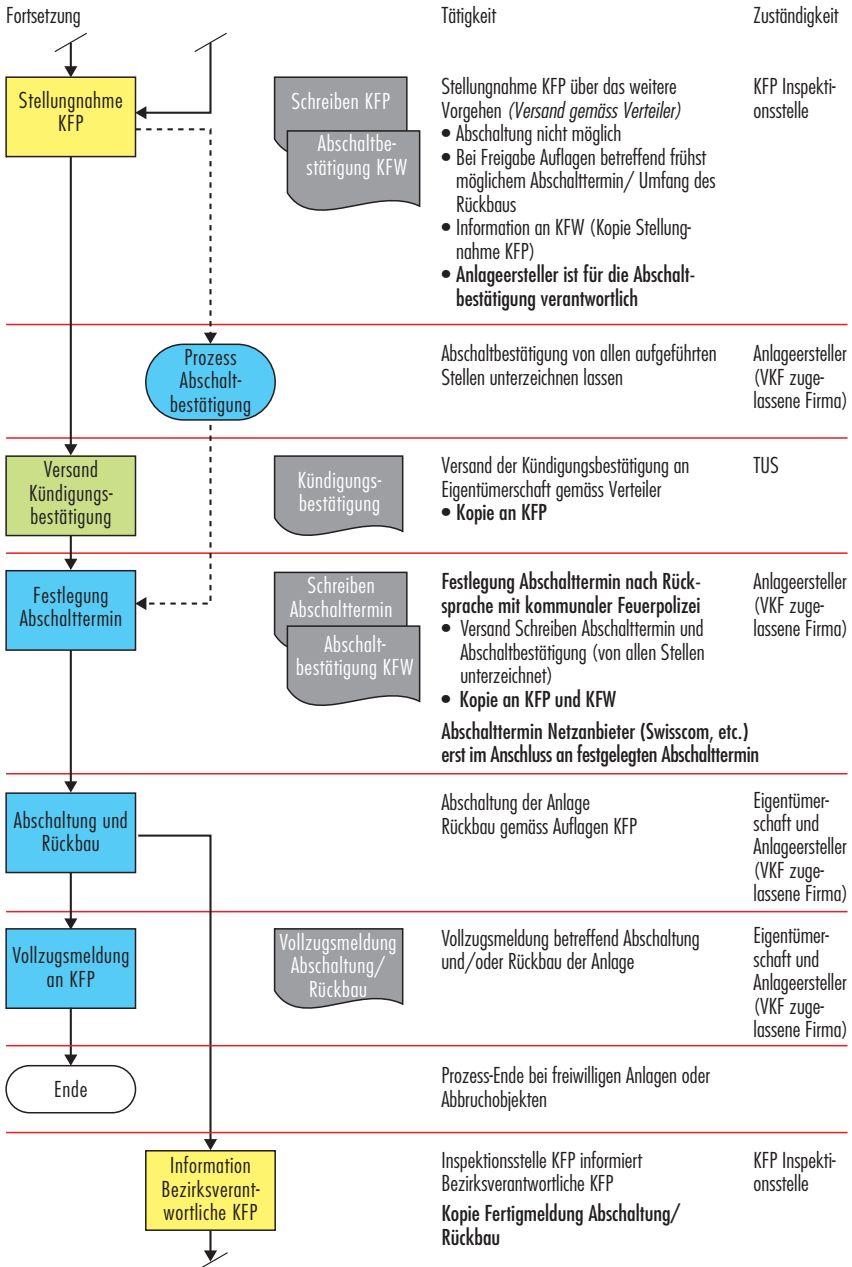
Fortsetzung

Tätigkeit

Zuständigkeit

Stellungnahme KFP

Schreiben KFP

Abschaltbestätigung KFW

Stellungnahme KFP über das weitere Vorgehen *(Versand gemäss Verteiler)*
• Abschaltung nicht möglich
• Bei Freigabe Auflagen betreffend frühst möglichem Abschalttermin/ Umfang des Rückbaus
• Information an KFW (Kopie Stellungnahme KFP)
• **Anlageersteller ist für die Abschaltbestätigung verantwortlich**

KFP Inspektionsstelle

Prozess Abschaltbestätigung

Abschaltbestätigung von allen aufgeführten Stellen unterzeichnen lassen

Anlageersteller (VKF zugelassene Firma)

Versand Kündigungsbestätigung

Kündigungsbestätigung

Versand der Kündigungsbestätigung an Eigentümerschaft gemäss Verteiler
• **Kopie an KFP**

TUS

Festlegung Abschalttermin

Schreiben Abschalttermin

Abschaltbestätigung KFW

**Festlegung Abschalttermin nach Rücksprache mit kommunaler Feuerpolizei**
• Versand Schreiben Abschalttermin und Abschaltbestätigung (von allen Stellen unterzeichnet)
• **Kopie an KFP und KFW**

**Abschalttermin Netzanbieter (Swisscom, etc.) erst im Anschluss an festgelegten Abschalttermin**

Anlageersteller (VKF zugelassene Firma)

Abschaltung und Rückbau

Abschaltung der Anlage
Rückbau gemäss Auflagen KFP

Eigentümerschaft und Anlageersteller (VKF zugelassene Firma)

Vollzugsmeldung an KFP

Vollzugsmeldung Abschaltung/ Rückbau

Vollzugsmeldung betreffend Abschaltung und/oder Rückbau der Anlage

Eigentümerschaft und Anlageersteller (VKF zugelassene Firma)

Ende

Prozess-Ende bei freiwilligen Anlagen oder Abbruchobjekten

Information Bezirksverantwortliche KFP

Inspektionsstelle KFP informiert Bezirksverantwortliche KFP

**Kopie Fertigmeldung Abschaltung/ Rückbau**

KFP Inspektionsstelle